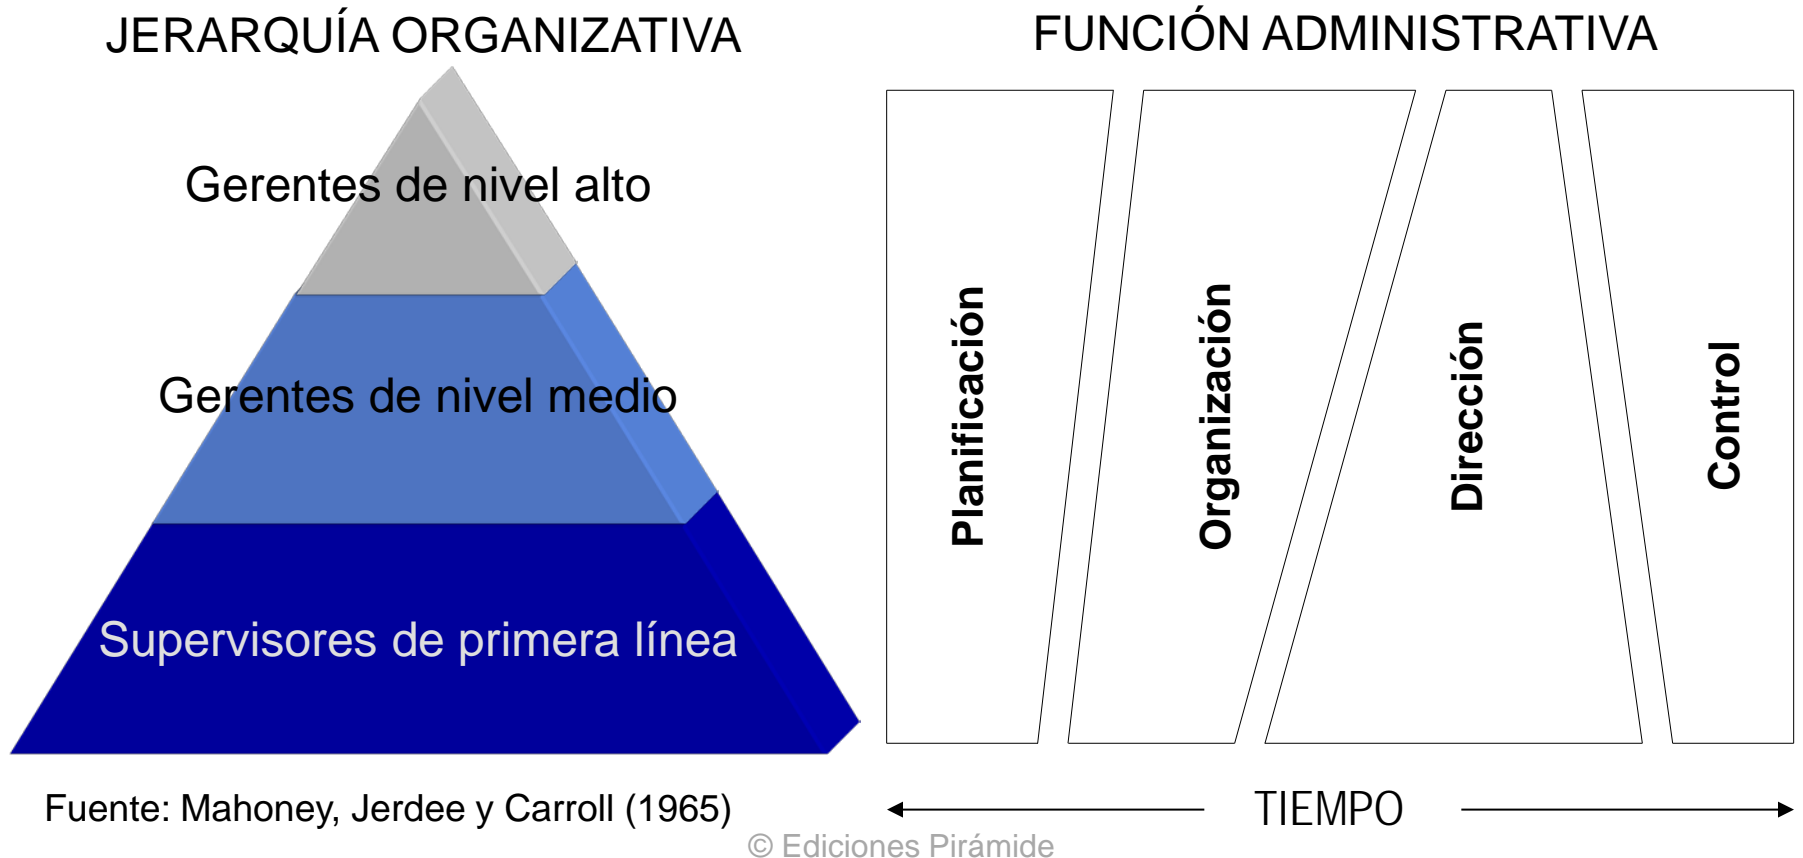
JERARQUÍA ORGANIZATIVA

Gerentes de nivel alto

Gerentes de nivel medio

Supervisores de primera línea

FUNCIÓN ADMINISTRATIVA

Planificación

Organización

Dirección

Control

Fuente: Mahoney, Jerdee y Carroll (1965)

TIEMPO

© Ediciones Pirámide